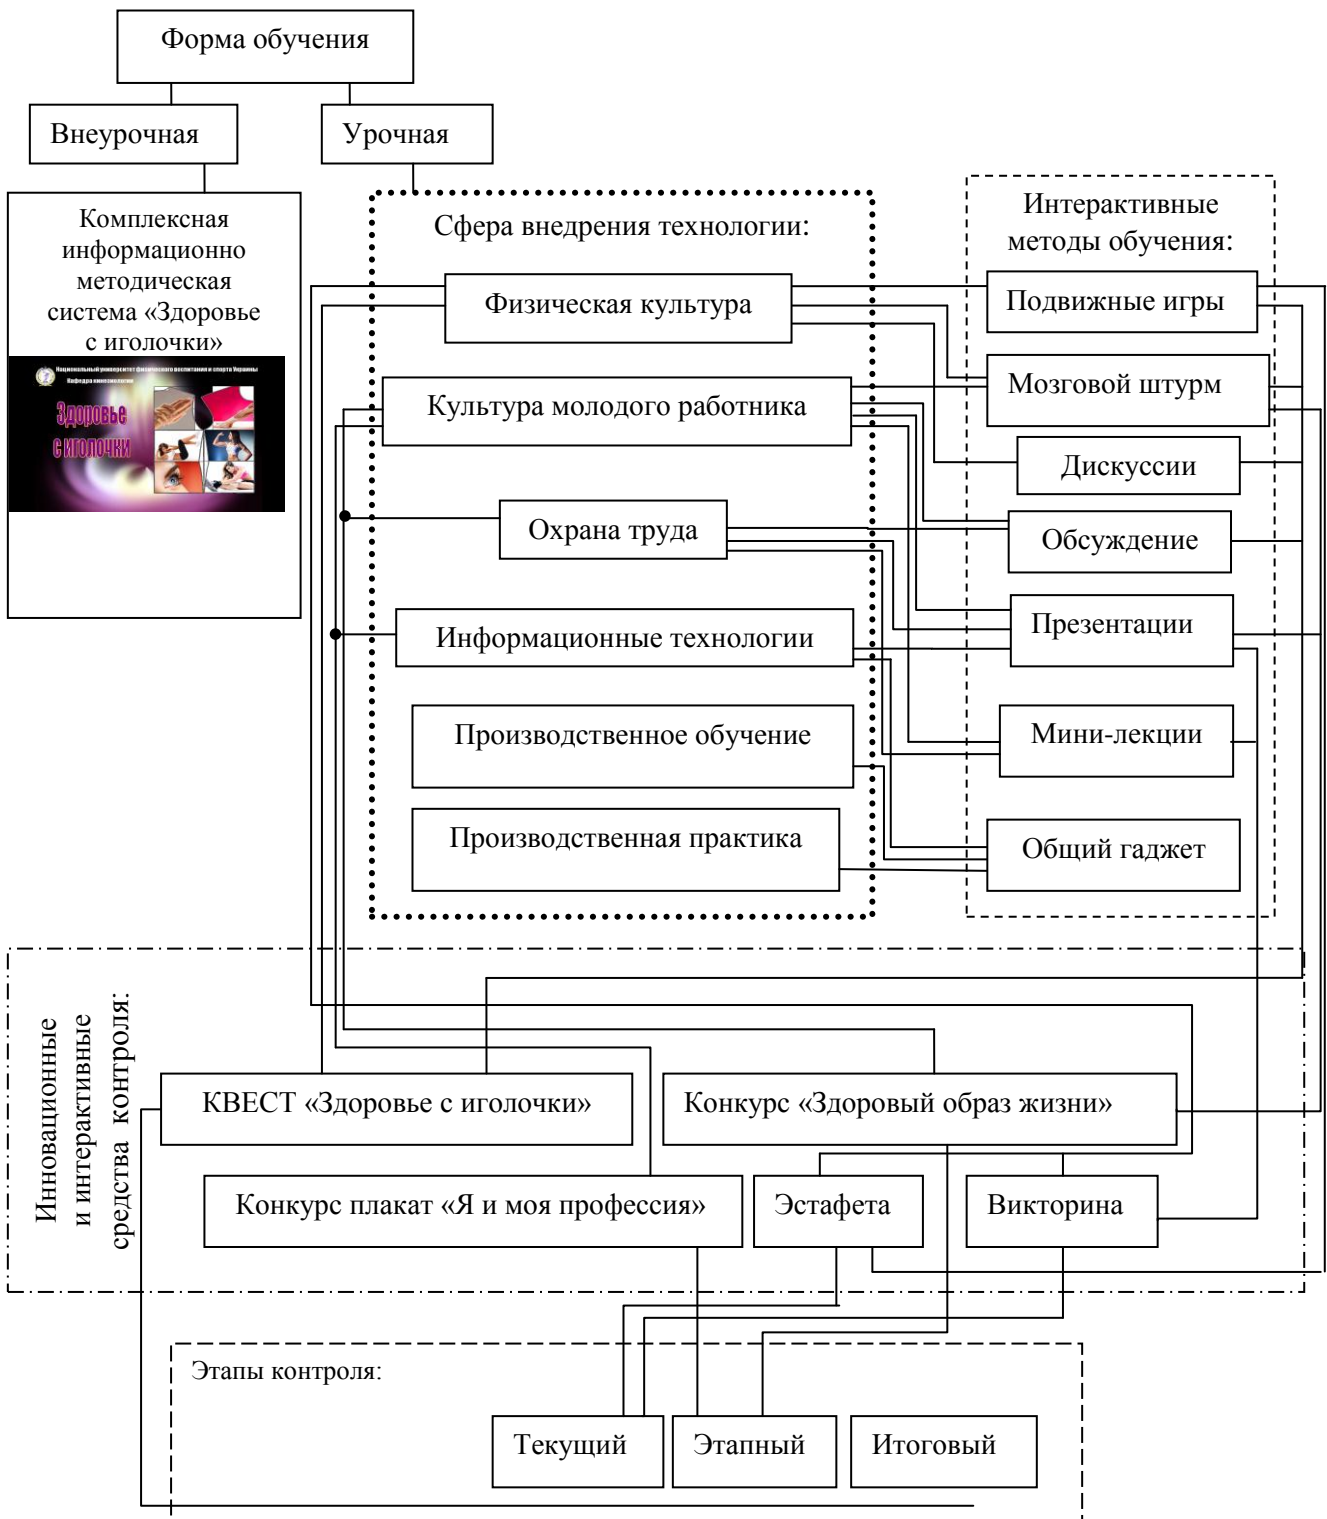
Форма обучения

Внеурочная

Урочная

Комплексная информационно методическая система «Здоровье с иголочки»

Национальный университет физического воспитания и спорта Украины
Кафедра кинезиологии

Здоровье с иголочки

Сфера внедрения технологии:

Физическая культура

Культура молодого работника

Охрана труда

Информационные технологии

Производственное обучение

Производственная практика

Интерактивные методы обучения:

Подвижные игры

Мозговой штурм

Дискуссии

Обсуждение

Презентации

Мини-лекции

Общий гаджет

Инновационные и интерактивные средства контроля:

КВЕСТ «Здоровье с иголочки»

Конкурс «Здоровый образ жизни»

Конкурс плакат «Я и моя профессия»

Эстафета

Викторина

Этапы контроля:

Текущий

Этапный

Итоговый